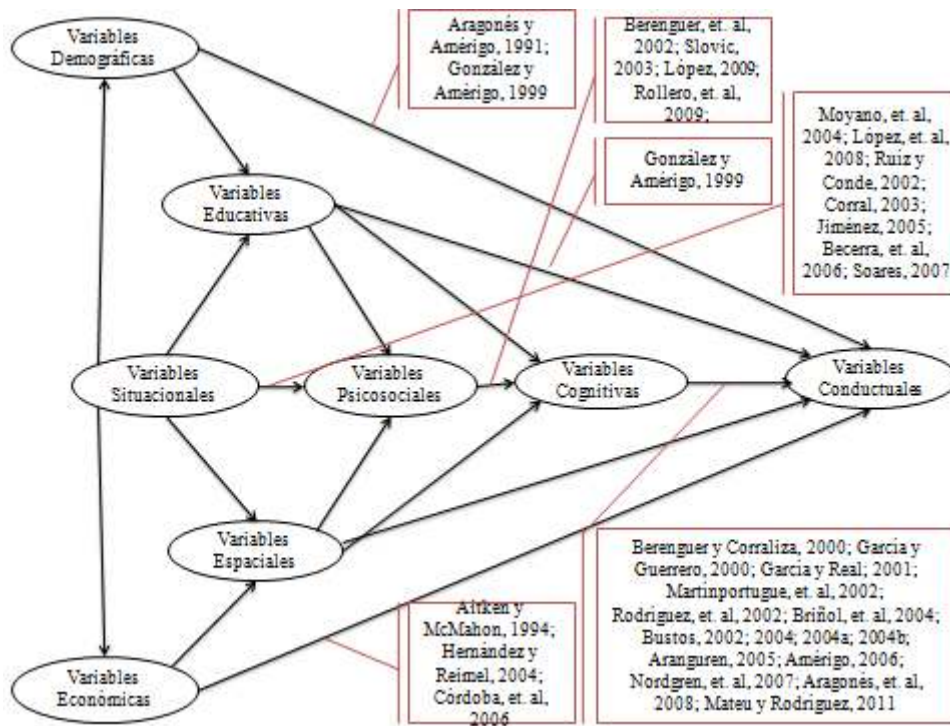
Variables Demográficas

Aragonés y Amérigo, 1991; González y Amérigo, 1999

Berenguer, et. al, 2002; Slovic, 2003; López, 2009; Rollero, et. al, 2009;

Variables Educativas

González y Amérigo, 1999

Moyano, et. al, 2004; López, et. al, 2008; Ruiz y Conde, 2002; Corral, 2003; Jiménez, 2005; Becerra, et. al, 2006; Soares, 2007

Variables Situacionales

Variables Psicosociales

Variables Cognitivas

Variables Conductuales

Variables Espaciales

Berenguer y Corraliza, 2000; García y Guerrero, 2000; García y Real; 2001; Martinportugue, et. al, 2002; Rodríguez, et. al, 2002; Briñol, et. al, 2004; Bustos, 2002; 2004; 2004a; 2004b; Aranguren, 2005; Amérigo, 2006; Nordgren, et. al, 2007; Aragonés, et. al, 2008; Mateu y Rodríguez, 2011

Aitken y McMahon, 1994; Hernández y Reimel, 2004; Córdoba, et. al, 2006

Variables Económicas